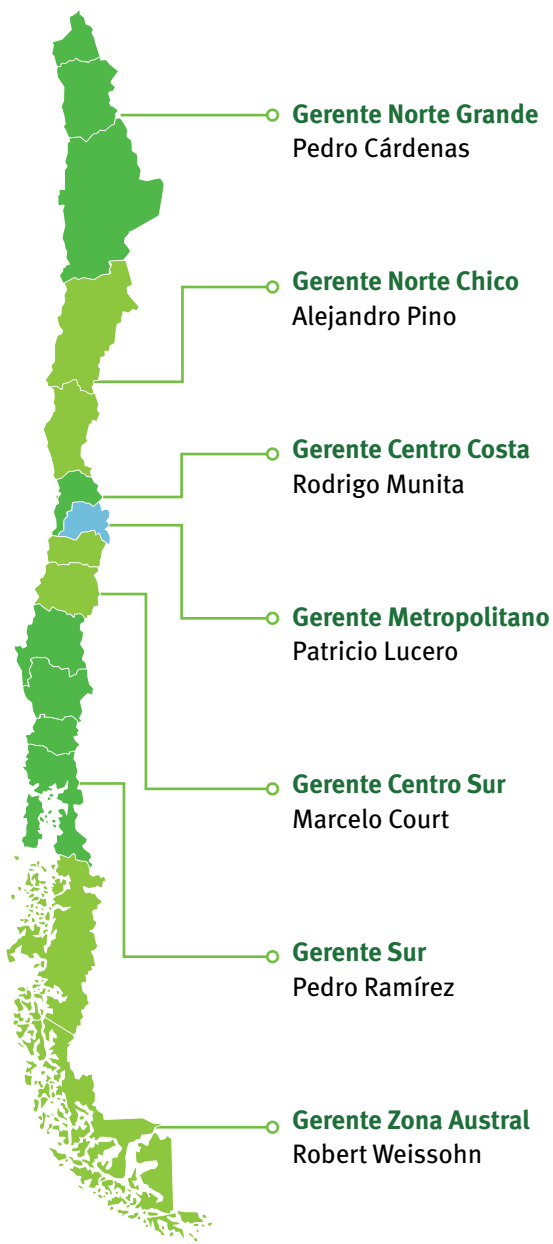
Gerente Norte Grande
Pedro Cárdenas

Gerente Norte Chico
Alejandro Pino

Gerente Centro Costa
Rodrigo Munita

Gerente Metropolitano
Patricio Lucero

Gerente Centro Sur
Marcelo Court

Gerente Sur
Pedro Ramírez

Gerente Zona Austral
Robert Weissohn